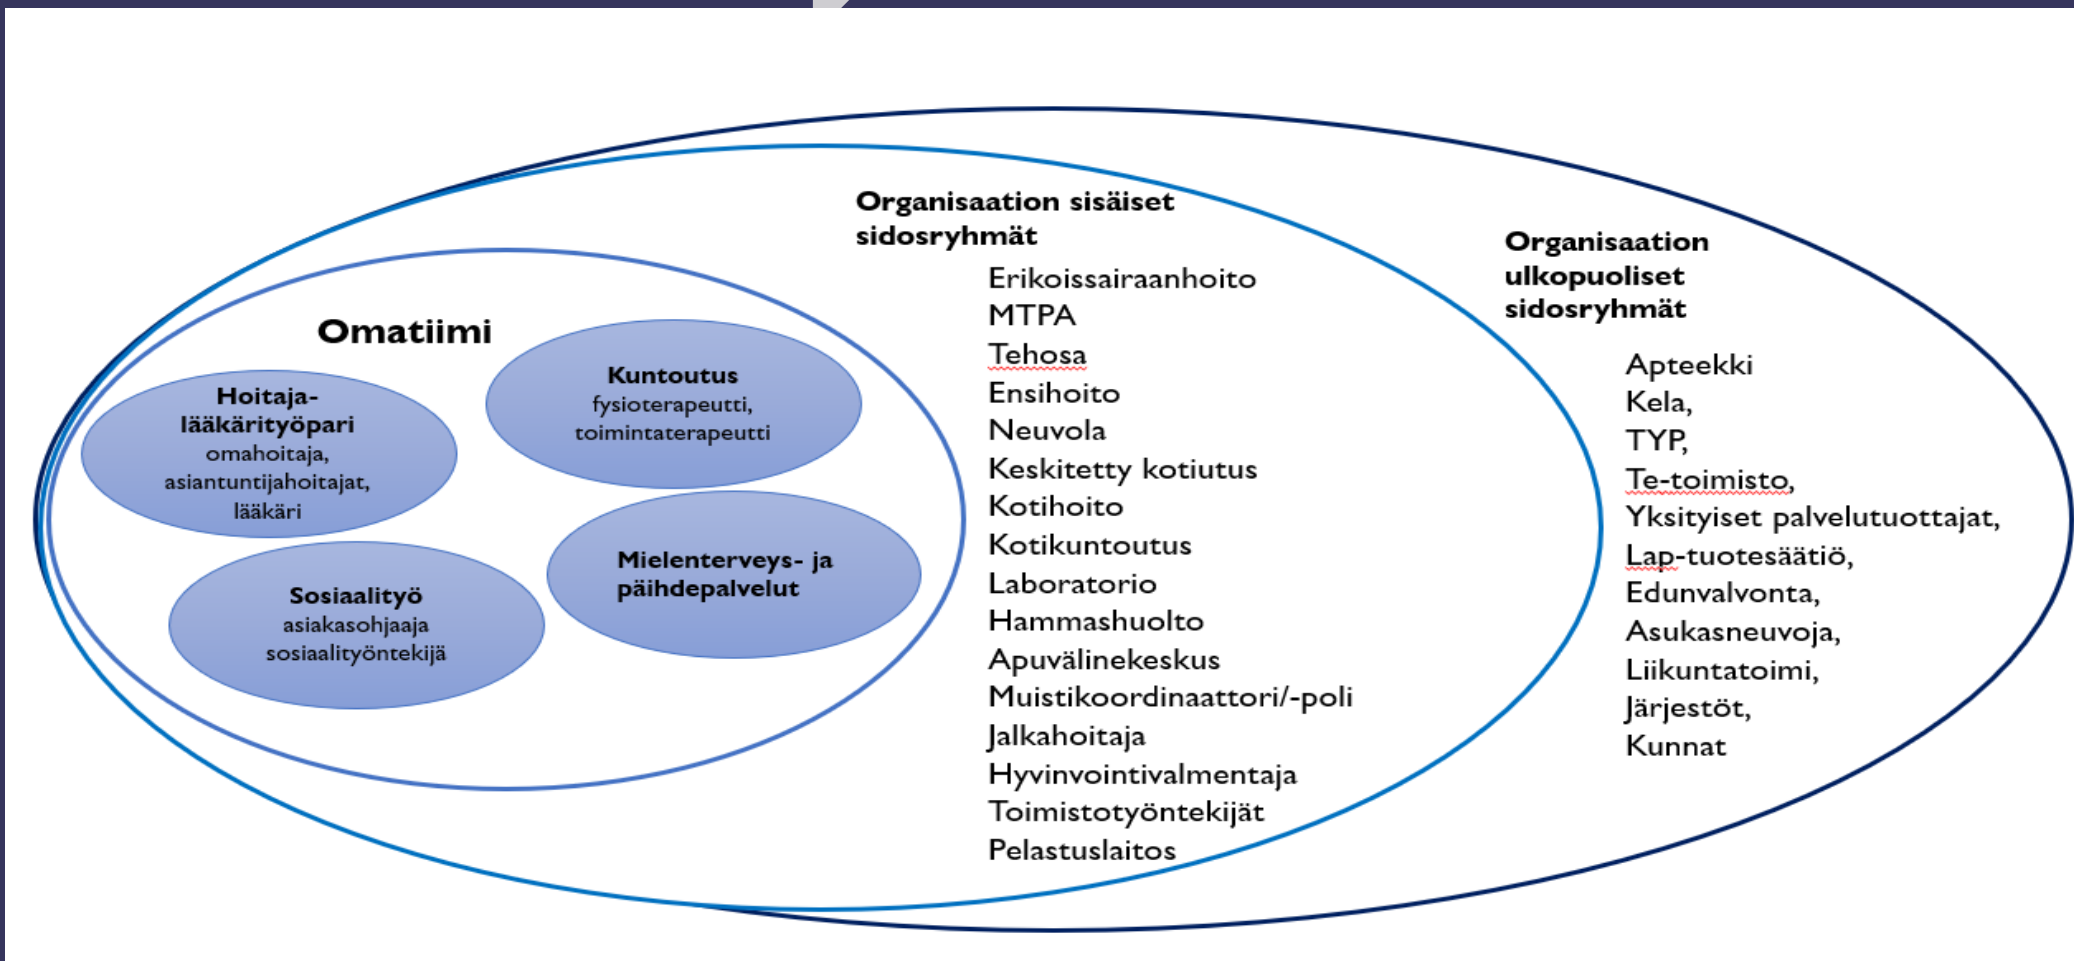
Omatiimi

Hoitaja-lääkärityöpari
omahoitaja,
asiantuntijahoitajat,
lääkäri

Kuntoutus
fysioterapeutti,
toimintaterapeutti

Sosiaalityö
asiakasohjaaja
sosiaalityöntekijä

Mielenterveys- ja päihdepalvelut

Organisaation sisäiset sidosryhmät

Erikoissairaanhoito
MTPA
Tehosa
Ensihoito
Neuvola
Keskitetty kotiutus
Kotihoito
Kotikuntoutus
Laboratorio
Hammashuolto
Apuvälinekeskus
Muistikoordinaattori/-poli
Jalkahoitaja
Hyvinvointivalmentaja
Toimistotyöntekijät
Pelastuslaitos

Organisaation ulkopuoliset sidosryhmät

Apteekki
Kela,
TYP,
Te-toimisto,
Yksityiset palvelutuottajat,
Lap-tuotesäätiö,
Edunvalvonta,
Asukasneuvoja,
Liikuntatoimi,
Järjestöt,
Kunnat